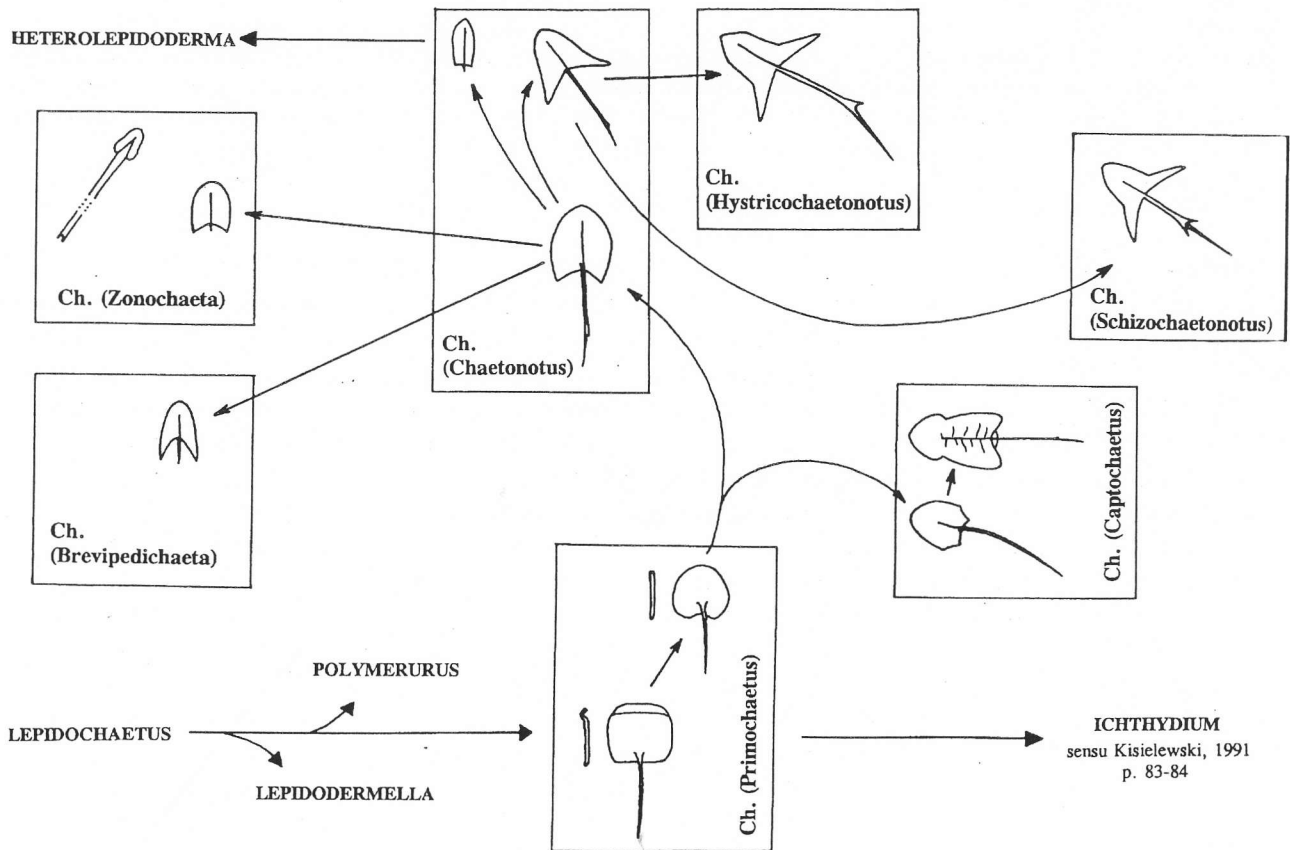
HETEROLEPIDODERMA

Ch. (Hystricochaetonotus)

Ch. (Zonochaeta)

Ch. (Schizochaetonotus)

Ch. (Chaetonotus)

Ch. (Brevipedichaeta)

Ch. (Captochaetus)

Ch. (Primochaetus)

POLYMERURUS

LEPIDOCHAETUS

LEPIDODERMELLA

ICHTHYDIUM
sensu Kisielewski, 1991
p. 83-84